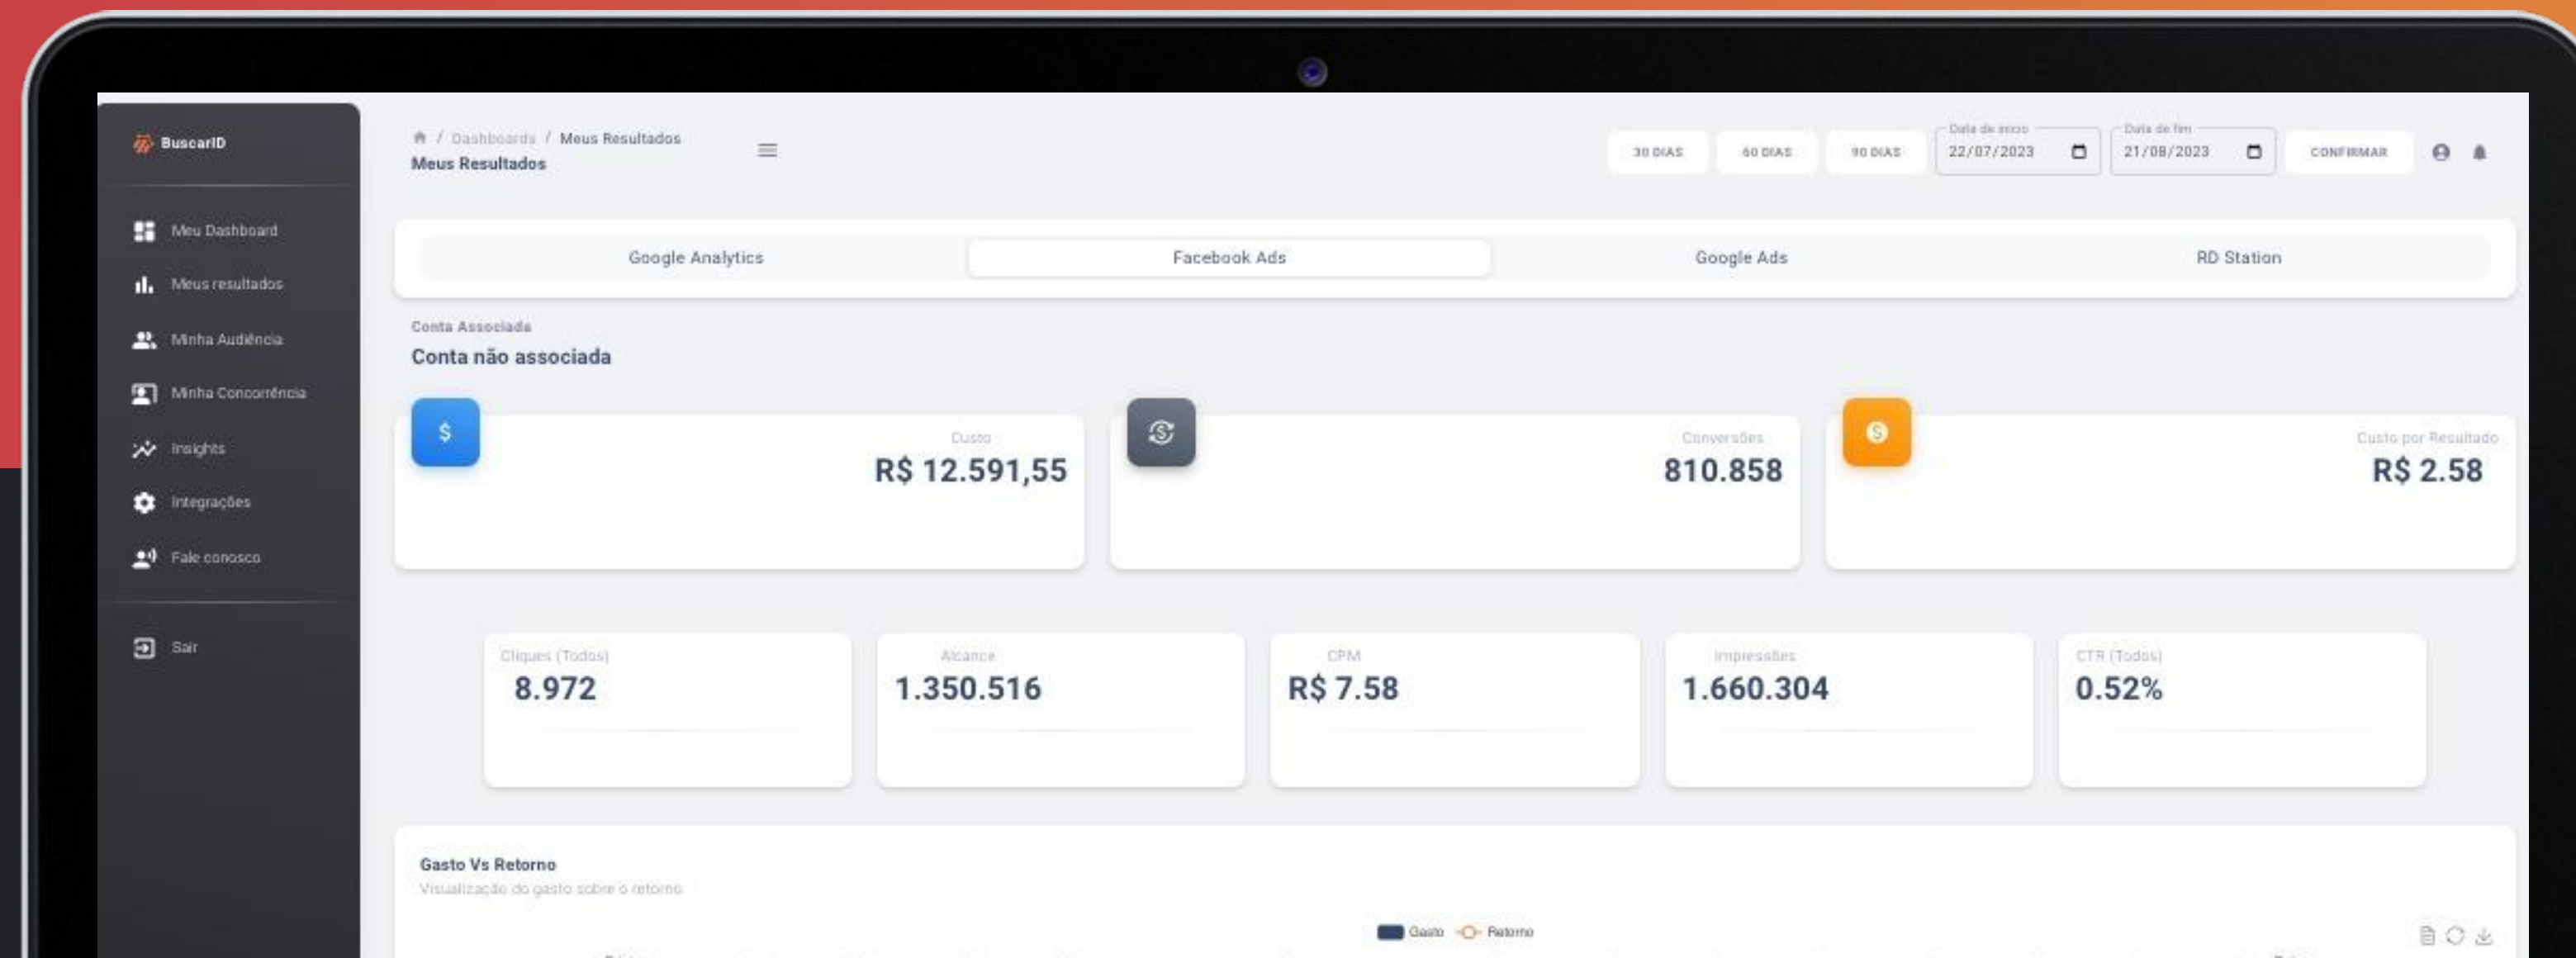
BuscarID

Meu Dashboard
Meus resultados
Minha Audiência
Minha Concorrência
Insights
Integrações
Fale conosco
Sair

/ Dashboards / Meus Resultados
Meus Resultados

30 DIAS
60 DIAS
90 DIAS
Data de início 22/07/2023
Data de fim 21/08/2023
CONFIRMAR

Google Analytics
Facebook Ads
Google Ads
RD Station

Conta Associada
Conta não associada

$
Custo
R$ 12.591,55

Conversões
810.858

Custo por Resultado
R$ 2.58

Cliques (Todos)
8.972

Alcance
1.350.516

CPM
R$ 7.58

Impressões
1.660.304

CTR (Todos)
0.52%

Gasto Vs Retorno
Visualização do gasto sobre o retorno

Gasto Retorno